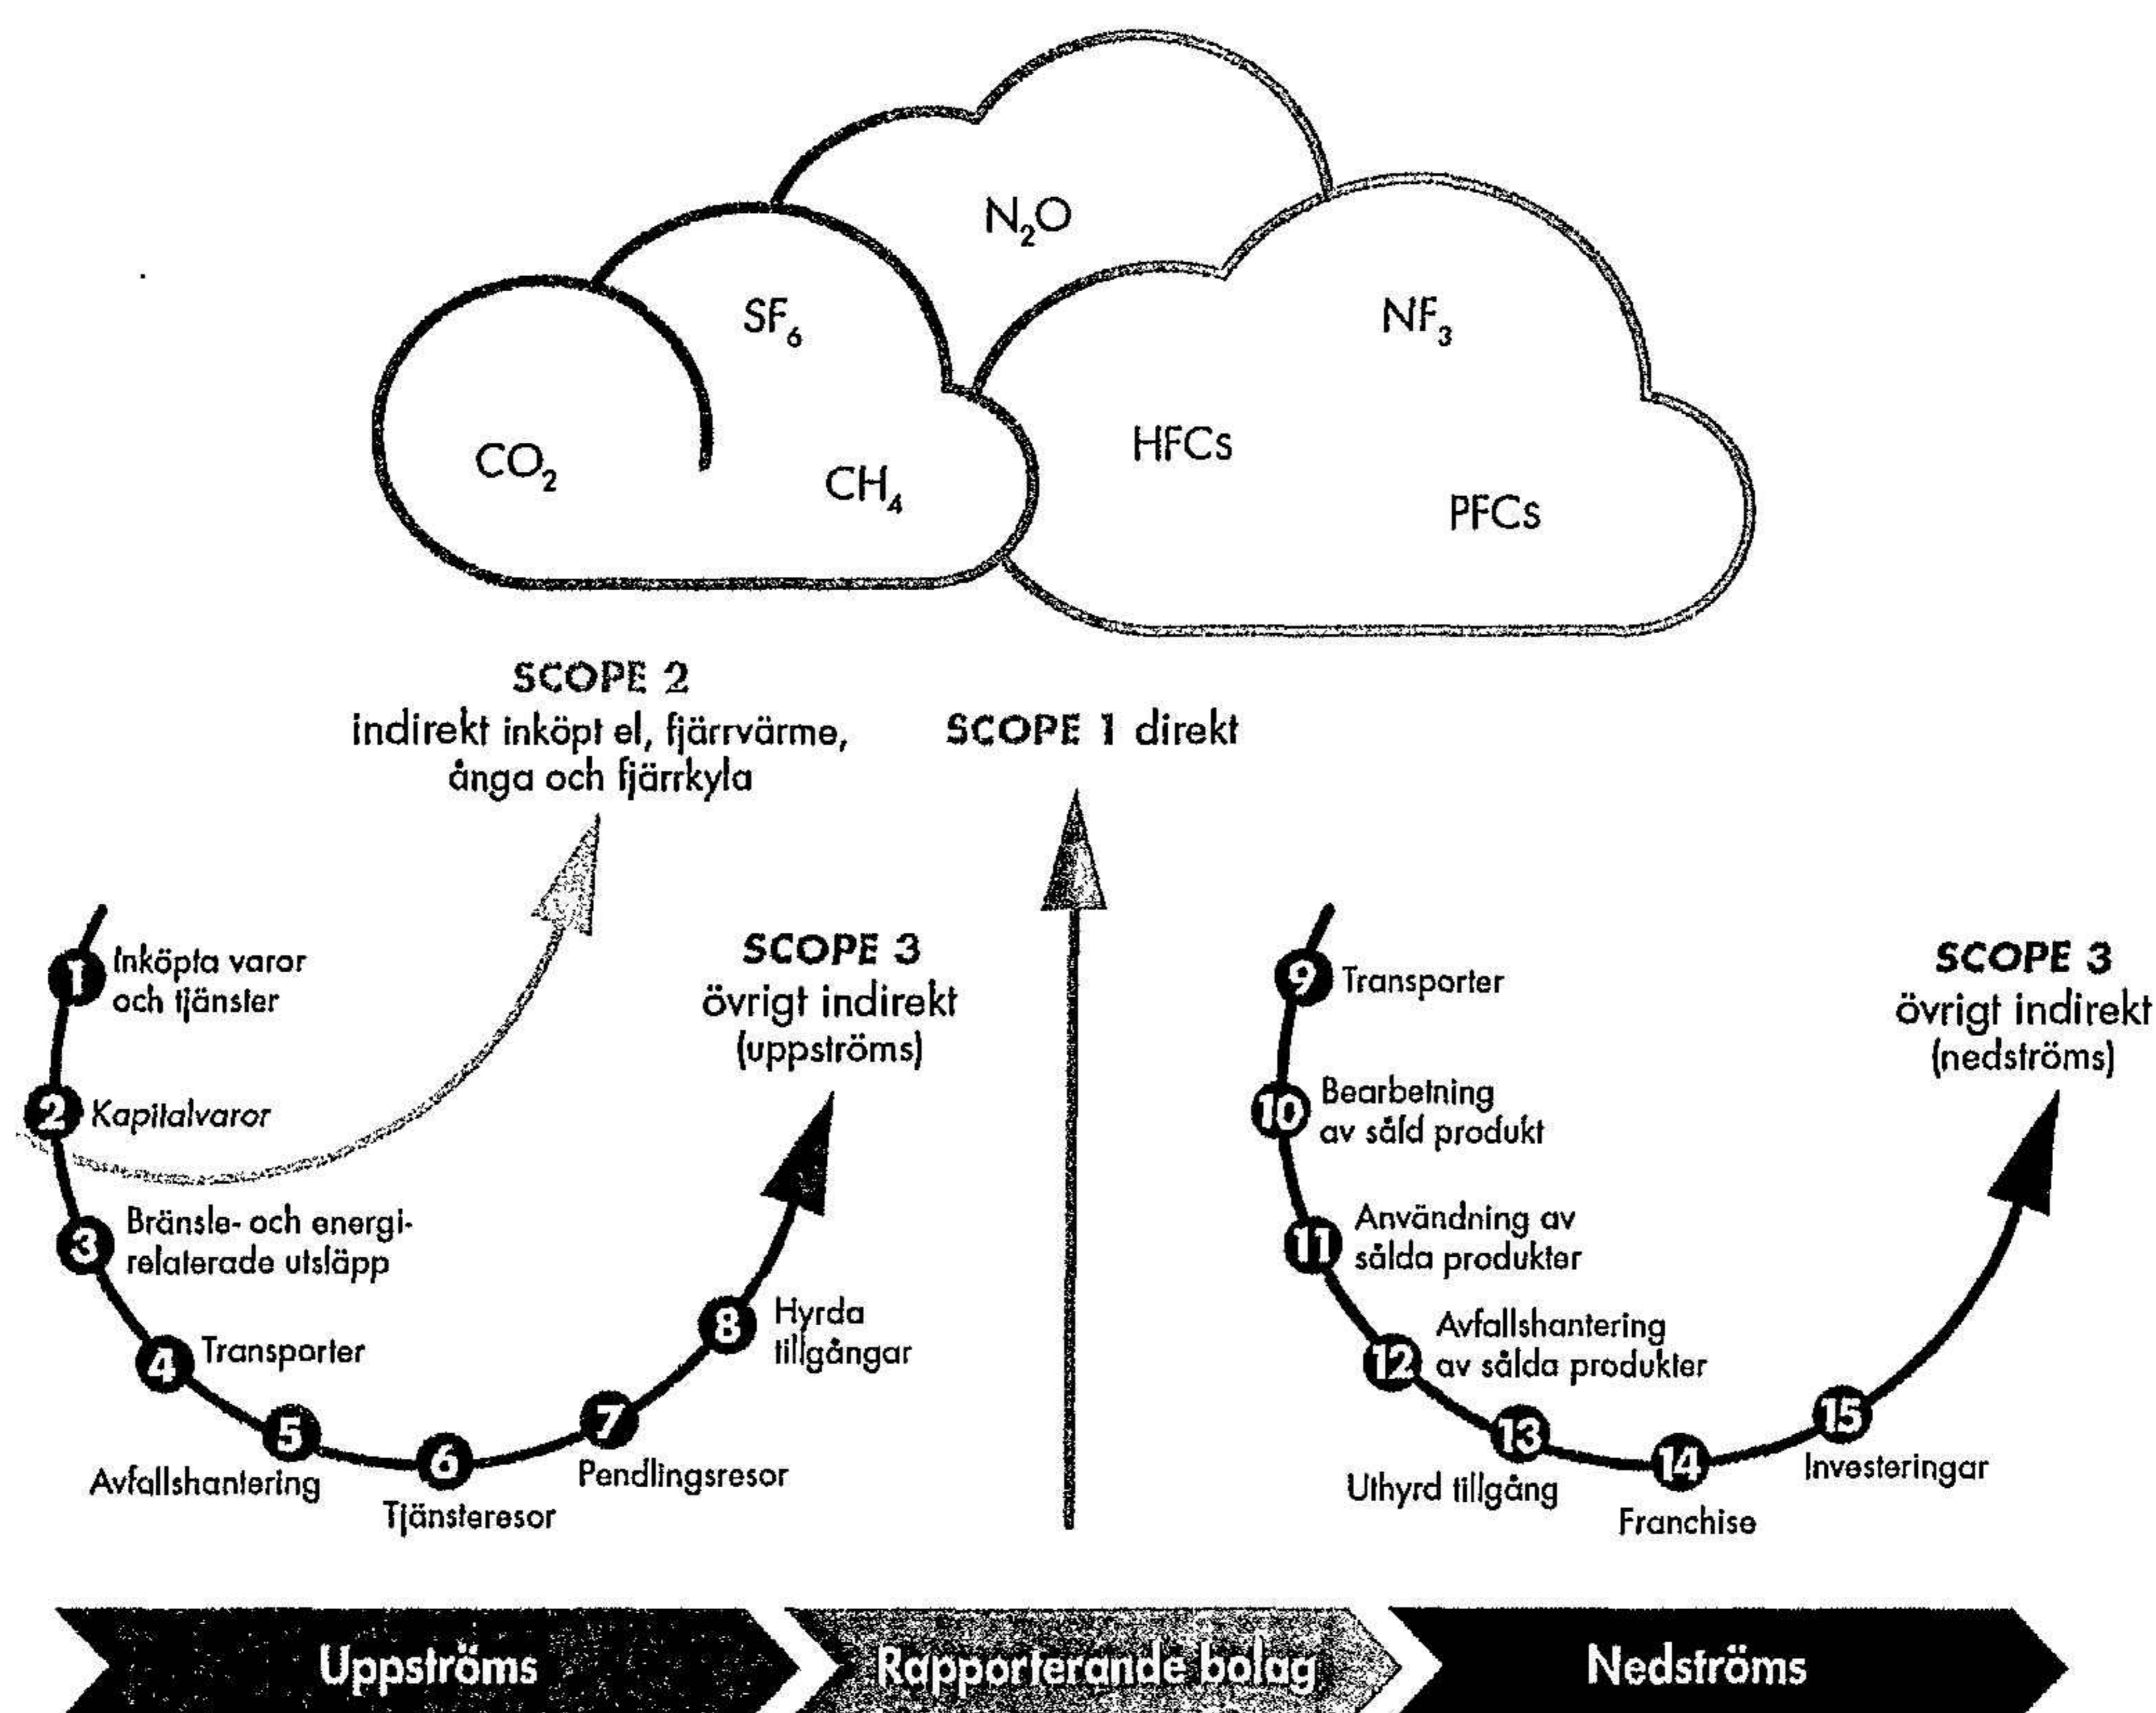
$N_2O$

$SF_6$

$NF_3$

$CO_2$

$CH_4$

HFCs

PFCs

SCOPE 2
indirekt inköpt el, fjärrvärme, ånga och fjärrkyla

SCOPE 1 direkt

1 Inköpta varor och tjänster

2 Kapitalvaror

3 Bränsle- och energirelaterade utsläpp

4 Transporter

5 Avfallshantering

6 Tjänsteresor

7 Pendlingsresor

8 Hyrda tillgångar

SCOPE 3
övrigt indirekt
(uppströms)

9 Transporter

10 Bearbetning av såld produkt

11 Användning av sålda produkter

12 Avfallshantering av sålda produkter

13 Uthyrd tillgång

14 Franchise

15 Investeringar

SCOPE 3
övrigt indirekt
(nedströms)

Uppströms

Rapporterande bolag

Nedströms